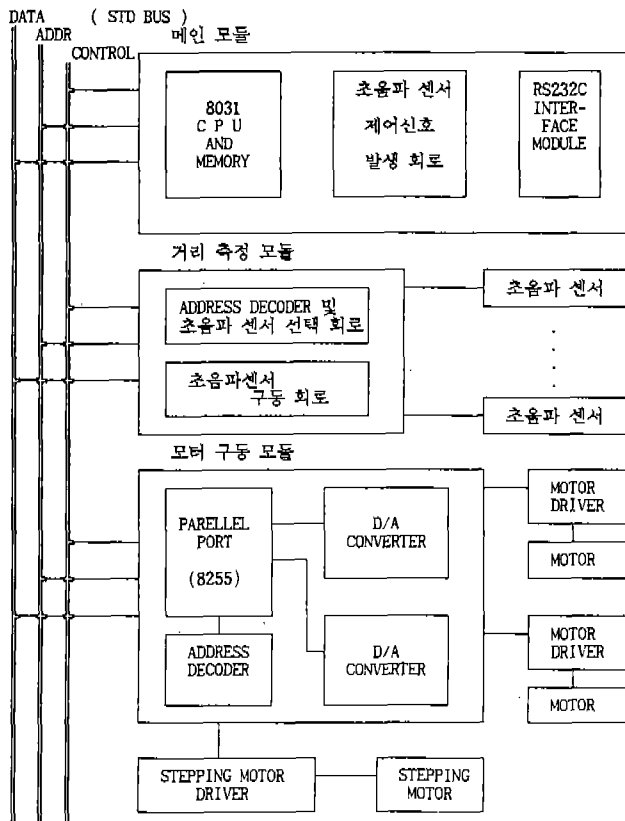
DATA ( STD BUS )
ADDR
CONTROL
메인 모듈

8031
C P U
AND
MEMORY

초음파 센서
제어신호
발생 회로

RS232C
INTER-
FACE
MODULE

거리 측정 모듈

ADDRESS DECODER 및
초음파 센서 선택 회로

초음파 센서

초음파센서
구동 회로

초음파 센서

모터 구동 모듈

PARELLEL
PORT
(8255)

D/A
CONVERTER

MOTOR
DRIVER

MOTOR

ADDRESS
DECODER

D/A
CONVERTER

MOTOR
DRIVER

MOTOR

STEPPING MOTOR
DRIVER

STEPPING
MOTOR